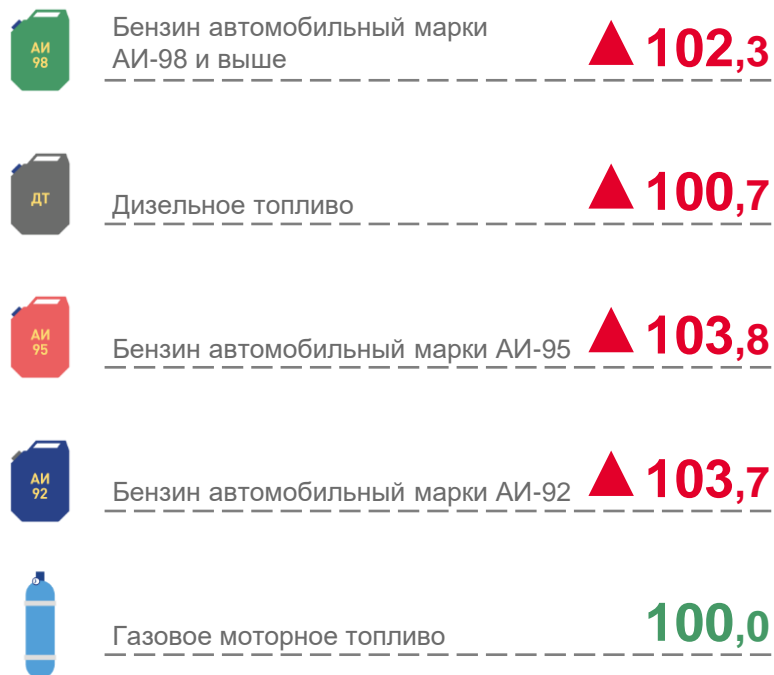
АИ 98

Бензин автомобильный марки АИ-98 и выше

102,3

ДТ

Дизельное топливо

100,7

АИ 95

Бензин автомобильный марки АИ-95

103,8

АИ 92

Бензин автомобильный марки АИ-92

103,7

Газовое моторное топливо

100,0